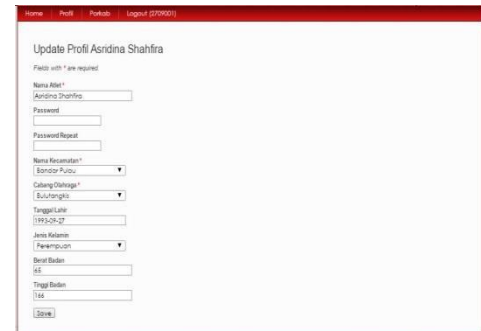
Home | Profil | Portlab | Logout (2709301)

Update Profil Asridina Shahfira

Fields with * are required.

Nama Atlet *
Asridina Shahfira

Password

Password Repeat

Nama Kecamatan *
Bandar Pulau

Cabang Olahraga *
Bulutangkis

Tanggal Lahir
1993-09-27

Jenis Kelamin
Perempuan

Berat Badan
65

Tinggi Badan
166

Save